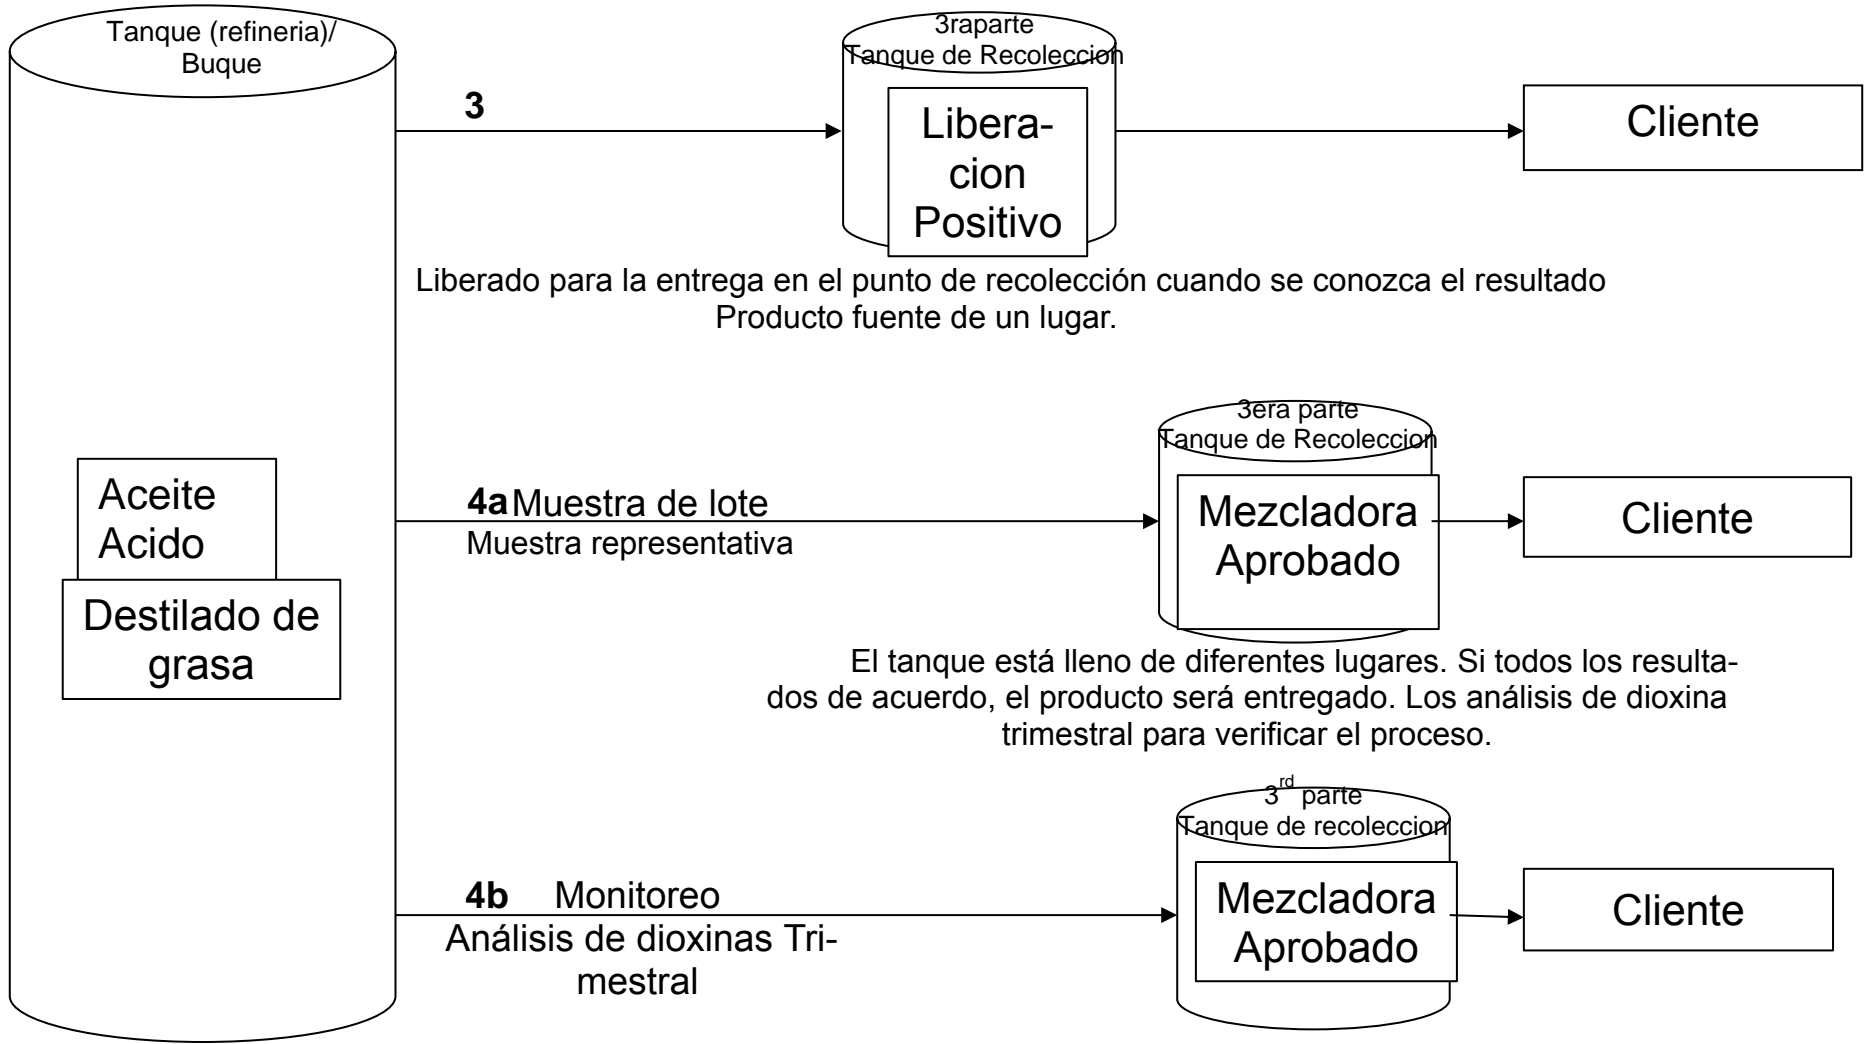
Tanque (refineria)/ Buque

Aceite Acido

Destilado de grasa

**3**

3raparte
Tanque de Recoleccion

Liberacion Positivo

Cliente

Liberado para la entrega en el punto de recolección cuando se conozca el resultado Producto fuente de un lugar.

**4a** Muestra de lote
Muestra representativa

3era parte
Tanque de Recoleccion

Mezcladora Aprobado

Cliente

El tanque está lleno de diferentes lugares. Si todos los resultados de acuerdo, el producto será entregado. Los análisis de dioxina trimestral para verificar el proceso.

**4b** Monitoreo
Análisis de dioxinas Trimestral

$3^{rd}$ parte
Tanque de recoleccion

Mezcladora Aprobado

Cliente